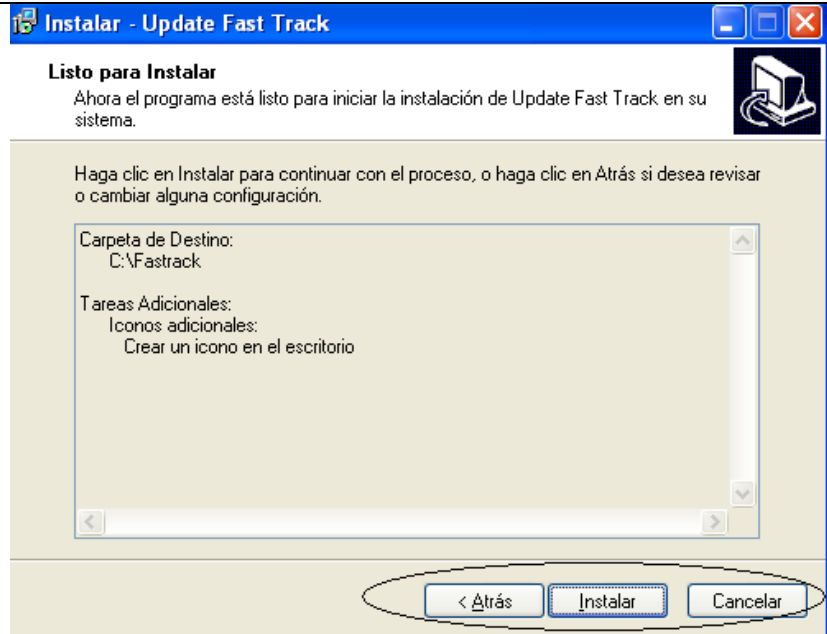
Instalar - Update Fast Track

Listo para Instalar
Ahora el programa está listo para iniciar la instalación de Update Fast Track en su sistema.

Haga clic en Instalar para continuar con el proceso, o haga clic en Atrás si desea revisar o cambiar alguna configuración.

Carpeta de Destino:
C:\Fastrack

Tareas Adicionales:
Iconos adicionales:
Crear un icono en el escritorio

< Atrás
Instalar
Cancelar